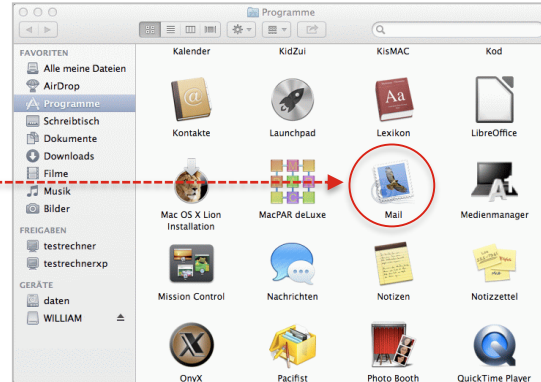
Programme

FAVORITEN
Alle meine Dateien
AirDrop
Programme
Schreibtisch
Dokumente
Downloads
Filme
Musik
Bilder

FREIGABEN
testrechner
testrechnerxp

GERÄTE
daten
WILLIAM

Kalender
KidZui
KisMAC
Kod
Kontakte
Launchpad
Lexikon
LibreOffice
Mac OS X Lion Installation
MacPAR deLuxe
Mail
Medienmanager
Mission Control
Nachrichten
Notizen
Notizzettel
OnyX
Pacifist
Photo Booth
QuickTime Player